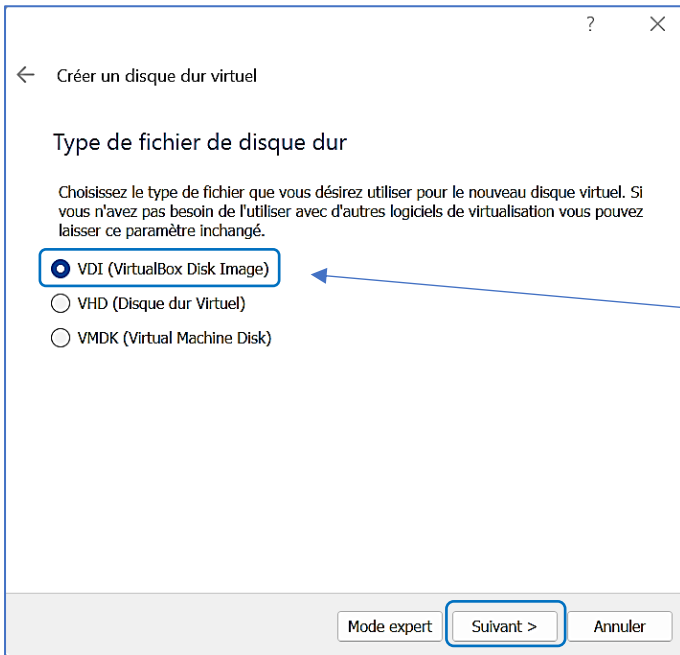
?

Créer un disque dur virtuel

Type de fichier de disque dur

Choisissez le type de fichier que vous désirez utiliser pour le nouveau disque virtuel. Si vous n'avez pas besoin de l'utiliser avec d'autres logiciels de virtualisation vous pouvez laisser ce paramètre inchangé.

VDI (VirtualBox Disk Image)

VHD (Disque dur Virtuel)

VMDK (Virtual Machine Disk)

Mode expert

Suivant >

Annuler